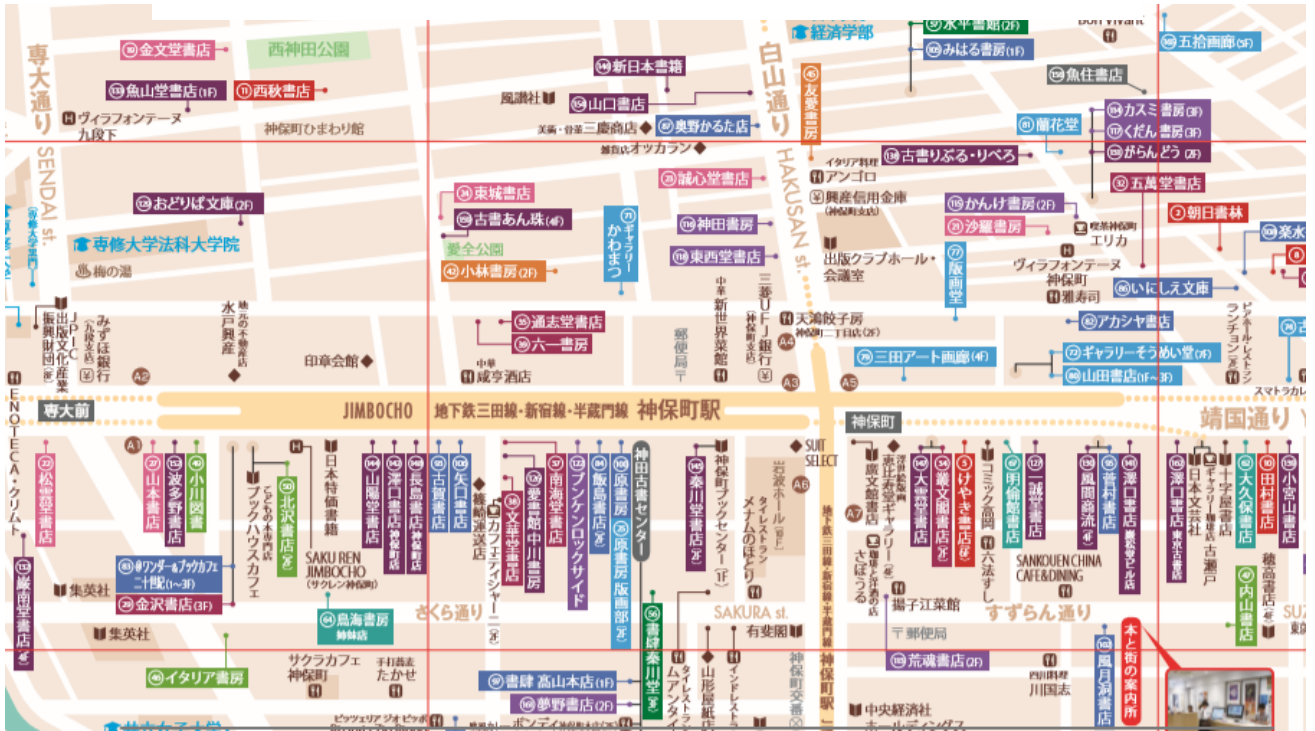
専大通り
SENDAI st.
白山通り
HAKUSAN st.
靖国通り
JIMBOCHO 地下鉄三田線・新宿線・半蔵門線 神保町駅
専大前
神保町
さくら通り
SAKURA st.
すずらん通り
⑩ 金文堂書店
西神田公園
経済学部
水平書館(2F)
みはる書店(1F)
五拾画廊(5F)
魚山堂書店(1F)
⑪ 西秋書店
新日本書籍
風讃社
山口書店
⑮ 友愛書房
魚住書店
ヴィラフォンテーヌ 九段下
神保町ひまわり館
美術・骨董 三慶商店
奥野かるた店
蘭花堂
カスミ書房(3F)
くだん書房(3F)
がらんどう(2F)
雑貨店 オッカラン
古書りぶる・りべろ
イタリア料理 アンゴロ
五萬堂書店
おどりば文庫(2F)
東城書店
誠心堂書店
興産信用金庫(神保町支店)
かんけ書房(2F)
② 朝日書林
古書あん珠(4F)
ギャラリーかわまつ
神田書房
沙羅書房
喫茶神保町 エリカ
専修大学法科大学院
愛全公園
東西堂書店
出版クラブホール・会議室
阪画堂
ヴィラフォンテーヌ 神保町
雅寿司
梅の湯
小林書房(2F)
三菱UFJ銀行(神保町支店)
いにしえ文庫
水戸興産
地元の不動産店
JPIC 出版文化産業振興財団
みずほ銀行(九段支店)
印章会館
中華 新世界菜館
通志堂書店
六一書房
天鴻餃子房 神保町二丁目店(2F)
アカシヤ書店
郵便局
中華 咸亨酒店
三田アート画廊(4F)
ギャラリーそうめい堂(2F)
山田書店(1F~3F)
ビアホール・レストラン ランチョン
スマトラカレー
A1 A2 A3 A4 A5 A6 A7
ENOTECA・クリムト
松雲堂書店
山本書店
波多野書店
小川図書
ブックハウスカフェ
北沢書店(2F)
日本特価書籍
山陽堂書店
澤口書店 神保町店
長島書店
古賀書店
矢口書店
篠崎書店
カフェ テイシャー(2F)
文華堂書店
愛書館中川書店
南海堂書店
ブンケンロックサイド
飯島書店
原書房
原書房版画部(2F)
神田古書センター
秦川堂書店
神保町ブックセンター(1F)
タイ料理 メナムのほとり(2F)
岩波ホール(10F)
SUIT SELECT
地下鉄三田線・新宿線・半蔵門線 神保町駅
廣文館書店
東京堂ギャラリー(1F)
大雲堂書店
翠文閣書店
けやき書店(4F)
六法すし
コミック高岡
明倫館書店
一誠堂書店
SANKOUEN CHINA CAFE&DINING
風間書店
普村書店
澤口書店 巌松堂ビル店
澤口書店 東京古書店
日本文芸社
ギャラリー 巌松堂 古瀬戸
大久保書店
田村書店
小宮山書店
内山書店
揚子江菜館
珈琲・紅茶専門店 さぼうる
@ワンダー&ブックカフェ 二十世紀(1~3F)
金沢書店(3F)
SAKU REN JIMBOCHO(サクレン神保町)
鳥海書房 姉妹店
書肆 秦川堂(2F)
有斐閣
集英社
藤南堂書店
イタリア書房
サクラカフェ 神保町
手打蕎麦 たかせ
書肆 高山本店(1F)
夢野書店(2F)
タイレストラン ムアン(2F)
山形屋紙店
インドレストラン
神保町交番
中央経済社ホールディングス
荒魂書店(2F)
郵便局
西川良蔵
川國志
風月洞書店
本と街の案内所
穂高書房
東京